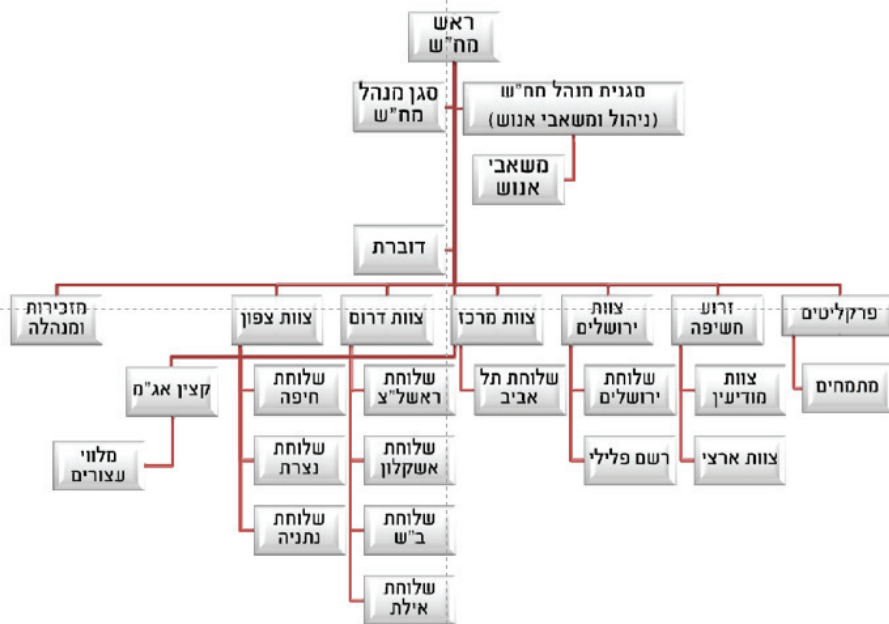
ראש מח"ש

סגן מנהל מח"ש

סגנית מנהל מח"ש (ניהול ומשאבי אנוש)

משאבי אנוש

דוברת

פרקליטים

מתמחים

זרוע חשיפה

צוות מודיעין

צוות ארצי

צוות ירושלים

שלוחת ירושלים

רשם פלילי

צוות מרכז

שלוחת תל אביב

צוות דרום

שלוחת ראשל"צ

שלוחת אשקלון

שלוחת ב"ש

שלוחת אילת

צוות צפון

שלוחת חיפה

שלוחת נצרת

שלוחת נתניה

קצין אג"ם

מלווי עצורים

מזכירות ומנהלה